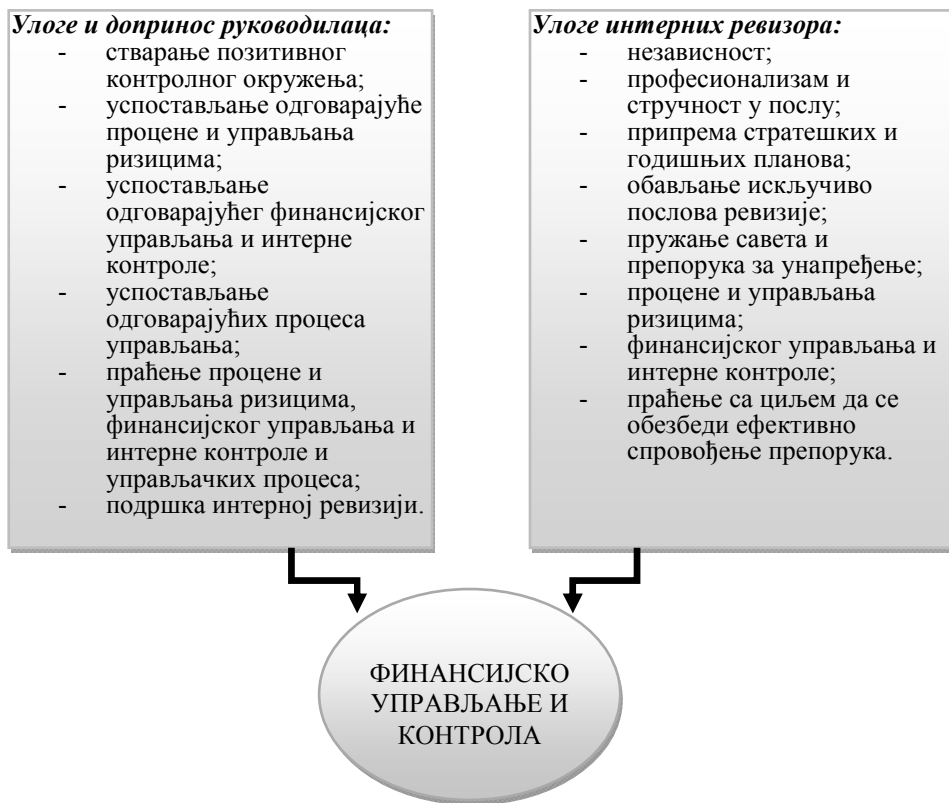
Улоге и допринос руководилаца:
- стварање позитивног контролног окружења;
- успостављање одговарајуће процене и управљања ризицима;
- успостављање одговарајућег финансијског управљања и интерне контроле;
- успостављање одговарајућих процеса управљања;
- праћење процене и управљања ризицима, финансијског управљања и интерне контроле и управљачких процеса;
- подршка интерној ревизији.

Улоге интерних ревизора:
- независност;
- професионализам и стручност у послу;
- припрема стратешких и годишњих планова;
- обављање искључиво послова ревизије;
- пружање савета и препорука за унапређење;
- процене и управљања ризицима;
- финансијског управљања и интерне контроле;
- праћење са циљем да се обезбеди ефективно спровођење препорука.

ФИНАНСИЈСКО УПРАВЉАЊЕ И КОНТРОЛА